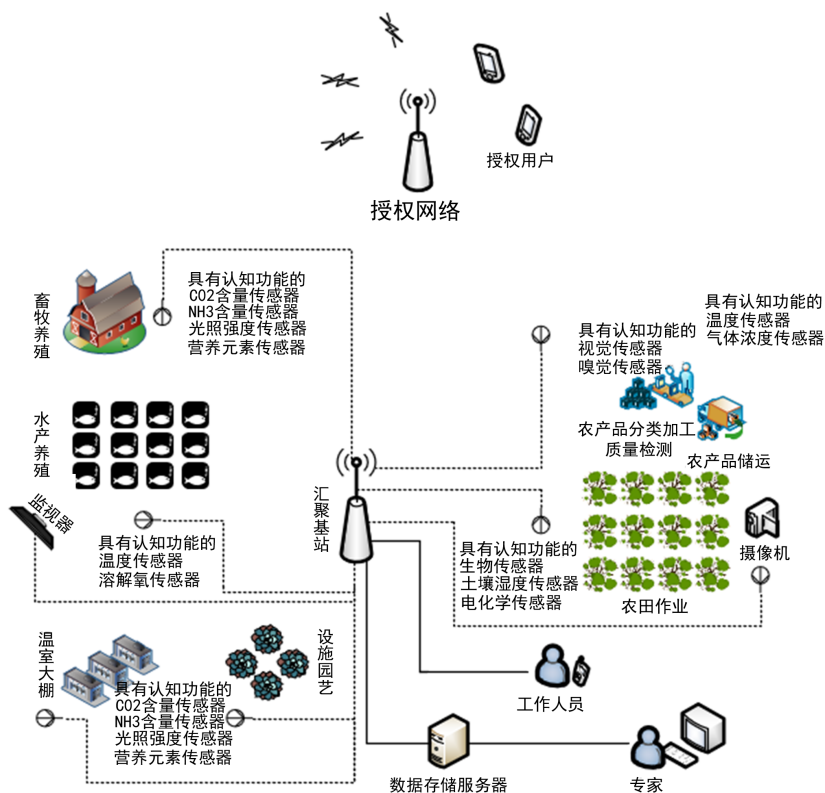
授权用户

授权网络

畜牧养殖

具有认知功能的
CO2含量传感器
NH3含量传感器
光照强度传感器
营养元素传感器

具有认知功能的
温度传感器
气体浓度传感器

具有认知功能的
视觉传感器
嗅觉传感器

水产养殖

农产品分类加工
质量检测

农产品储运

监视器

汇聚基站

具有认知功能的
温度传感器
溶解氧传感器

具有认知功能的
生物传感器
土壤湿度传感器
电化学传感器

摄像机

农田作业

温室大棚

设施园艺

具有认知功能的
CO2含量传感器
NH3含量传感器
光照强度传感器
营养元素传感器

工作人员

数据存储服务器

专家